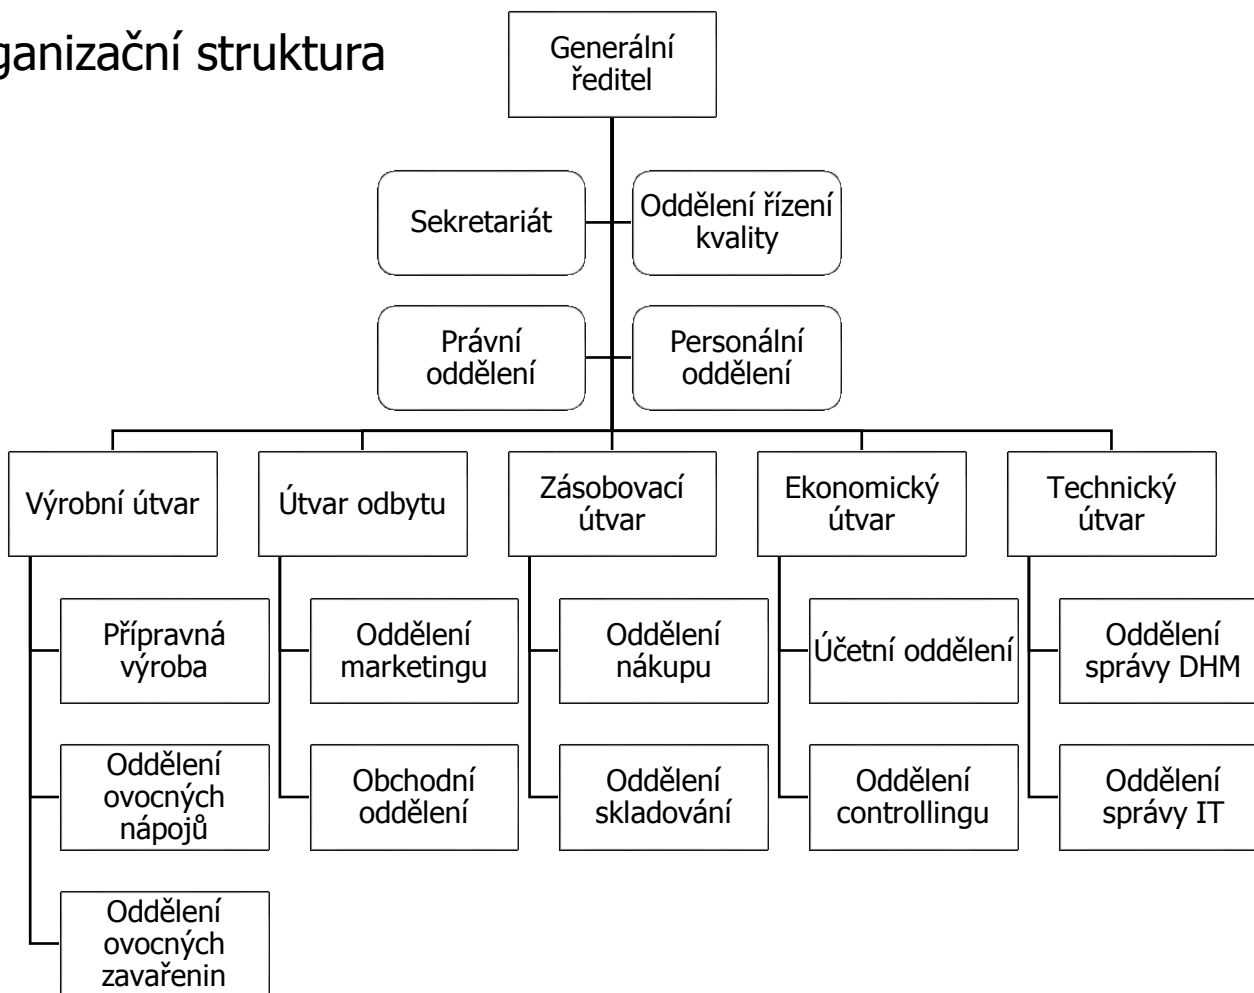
ganizační struktura

Generální ředitel

Sekretariát

Oddělení řízení kvality

Právní oddělení

Personální oddělení

Výrobní útvar

Přípravná výroba

Oddělení ovocných nápojů

Oddělení ovocných zavařenin

Útvar odbytu

Oddělení marketingu

Obchodní oddělení

Zásobovací útvar

Oddělení nákupu

Oddělení skladování

Ekonomický útvar

Účetní oddělení

Oddělení controllingu

Technický útvar

Oddělení správy DHM

Oddělení správy IT